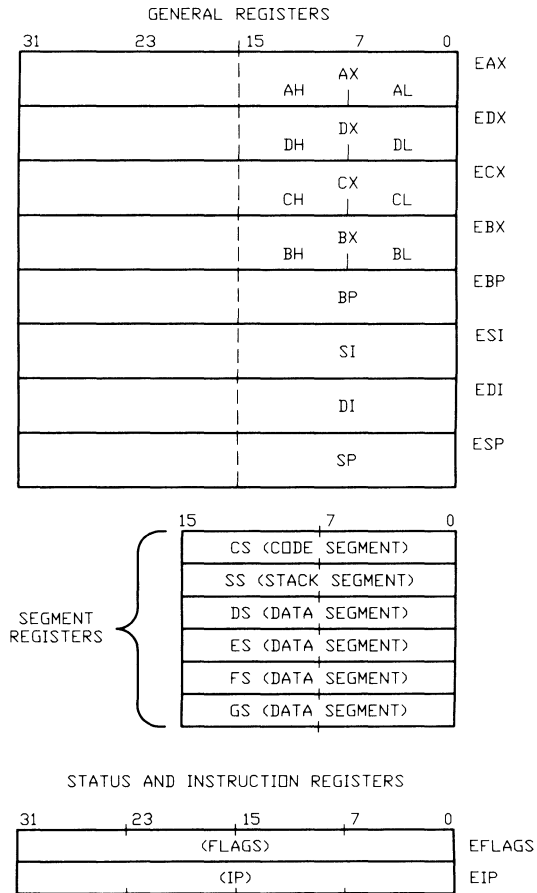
GENERAL REGISTERS

31 23 15 7 0

| | | |
|---|---|---|
| AX<br>AH AL | | EAX |
| DX<br>DH DL | | EDX |
| CX<br>CH CL | | ECX |
| BX<br>BH BL | | EBX |
| BP | | EBP |
| SI | | ESI |
| DI | | EDI |
| SP | | ESP |

15 7 0

SEGMENT REGISTERS

CS (CODE SEGMENT)
SS (STACK SEGMENT)
DS (DATA SEGMENT)
ES (DATA SEGMENT)
FS (DATA SEGMENT)
GS (DATA SEGMENT)

STATUS AND INSTRUCTION REGISTERS

31 23 15 7 0

(FLAGS) EFLAGS
(IP) EIP